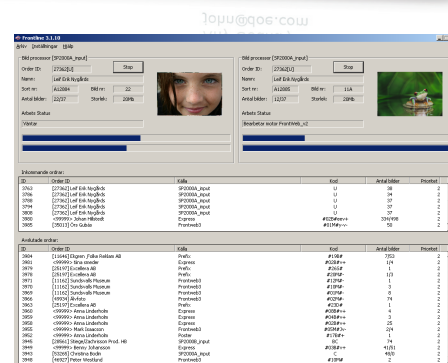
jonu@aoe.com

Frontline 3.1.10
Arkiv Inställningar Hjälp

Bild processor [SP2000A_input]
Order ID: [27362]U Stop
Namn: Leif Erik Nygårds
Sort nr: A12084 Bild nr: 22
Antal bilder: 12/37 Storlek: 20Mb
Arbets Status
Väntar

Bild processor [SP2000A_input]
Order ID: [27362]U Stop
Namn: Leif Erik Nygårds
Sort nr: A12005 Bild nr: 11A
Antal bilder: 12/37 Storlek: 20Mb
Arbets Status
Bearbetar motor FrontWeb_v2

Inkommande ordrar:

| ID | Order ID | Källa | Kod | Antal bilder | Prioritet |
|---|---|---|---|---|---|
| 3763 | [27362] Leif Erik Nygårds | SP2000A_input | U | 38 | 2 |
| 3766 | [27362] Leif Erik Nygårds | SP2000A_input | U | 37 | 2 |
| 3788 | [27362] Leif Erik Nygårds | SP2000A_input | U | 37 | 2 |
| 3794 | [27362] Leif Erik Nygårds | SP2000A_input | U | 37 | 2 |
| 3808 | [27362] Leif Erik Nygårds | SP2000A_input | U | 37 | 2 |
| 3860 | <99999> Johan Hillstedt | Express | #028#serv | 334/498 | 2 |
| 3865 | [35013] Örn Gubias | Frontweb3 | #01M#y~v- | 50 | 2 |

Avslutade ordrar:

| ID | Order ID | Källa | Kod | Antal bilder | Prioritet |
|---|---|---|---|---|---|
| 3984 | [11644] Elgren ,Folke Reklam AB | Prefix | #19B# | 7/53 | 2 |
| 3983 | <99999> Sina sneder | Express | #028#++ | 1/4 | 2 |
| 3979 | [25197] Excellera AB | Prefix | #265# | 1 | 2 |
| 3976 | [25197] Excellera AB | Prefix | #29M# | 1/3 | 2 |
| 3971 | [11162] Sundsvalls Museum | Frontweb3 | #12M# | 1 | 2 |
| 3970 | [11162] Sundsvalls Museum | Frontweb3 | #12M# | 1 | 2 |
| 3969 | [11162] Sundsvalls Museum | Frontweb3 | #12M# | 1 | 2 |
| 3966 | [49934] Älvfoto | Frontweb3 | #02M# | 74 | 2 |
| 3963 | [25197] Excellera AB | Prefix | #25E# | 1 | 2 |
| 3962 | <99999> Anna Lindeholm | Express | #038#++ | 4 | 2 |
| 3959 | <99999> Anna Lindeholm | Express | #048#++ | 3 | 2 |
| 3958 | <99999> Anna Lindeholm | Express | #028#++ | 25 | 2 |
| 3956 | <99999> Mark Isaacson | Frontweb3 | #ISM#3- | 2/4 | 2 |
| 3952 | [10512] Gustav Lövborg | Poster | #17B# | 1 | 2 |
| 3945 | [28561] Stege/Zacharsson Prod. HB | SP2000B_input | 8C | 74 | 2 |
| 3944 | <99999> Benny Johansson | Express | #038#++ | 4/51 | 2 |
| 3943 | [50265] Christina Bodin | SP2000A_input | C | 48/0 | 2 |
| 3940 | [40927] Peter Westlund | Prefix | #18M# | 2 | 2 |